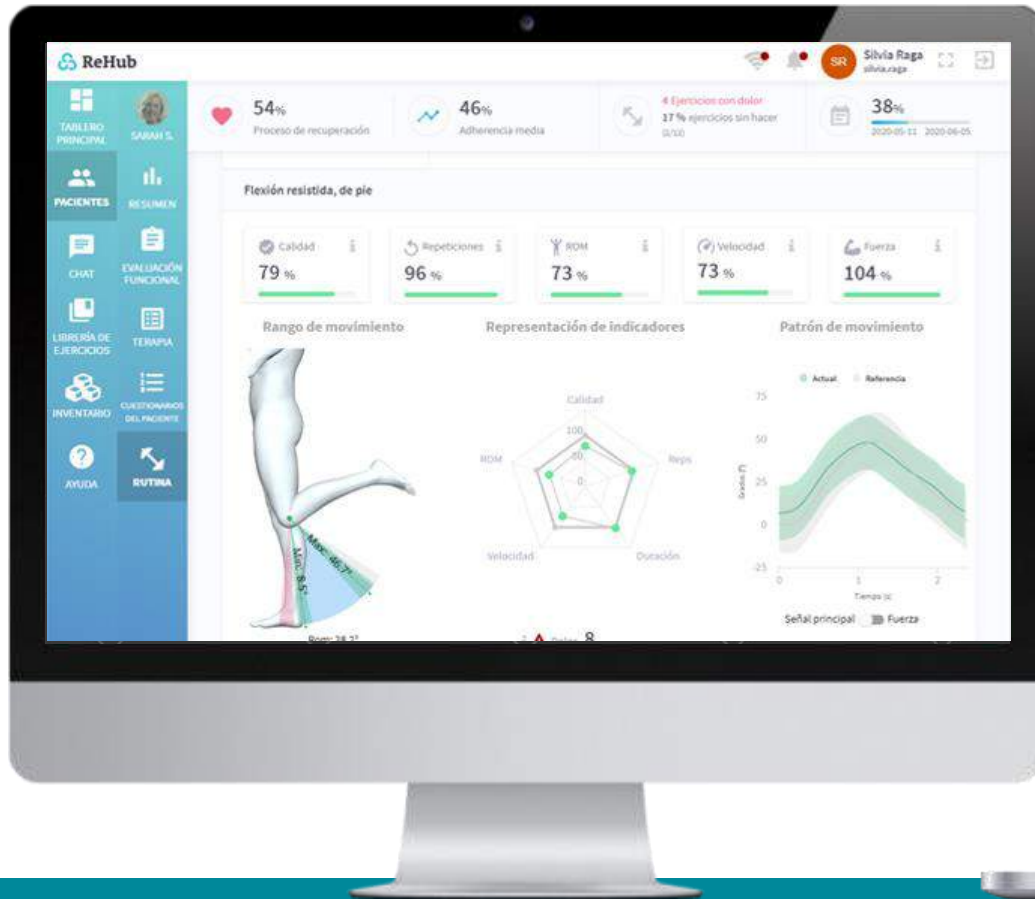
ReHub

SR Silvia Raga
silvia.raga

TABLERO PRINCIPAL
SARAH S.
PACIENTES
RESUMEN
CHAT
EVALUACIÓN FUNCIONAL
LIBRERÍA DE EJERCICIOS
TERAPIA
INVENTARIO
CUESTIONARIOS DEL PACIENTE
AYUDA
RUTINA

54%
Proceso de recuperación

46%
Adherencia media

4 Ejercicios con dolor
17 % ejercicios sin hacer
0/100

38%
2020-05-11 2020-06-05

Flexión resistida, de pie

Calidad
79 %

Repeticiones
96 %

ROM
73 %

Velocidad
73 %

Fuerza
104 %

Rango de movimiento

Max: 46.7°
Min: 8.5°
Rom: 38.2°

Representación de indicadores

Calidad
100
60
0
ROM
Reps
Velocidad
Duración

Dolor 8

Patrón de movimiento

Actual
Referencia

75
50
25
0
-25
Grados
0
1
2
Tiempo (s)

Señal principal
Fuerza